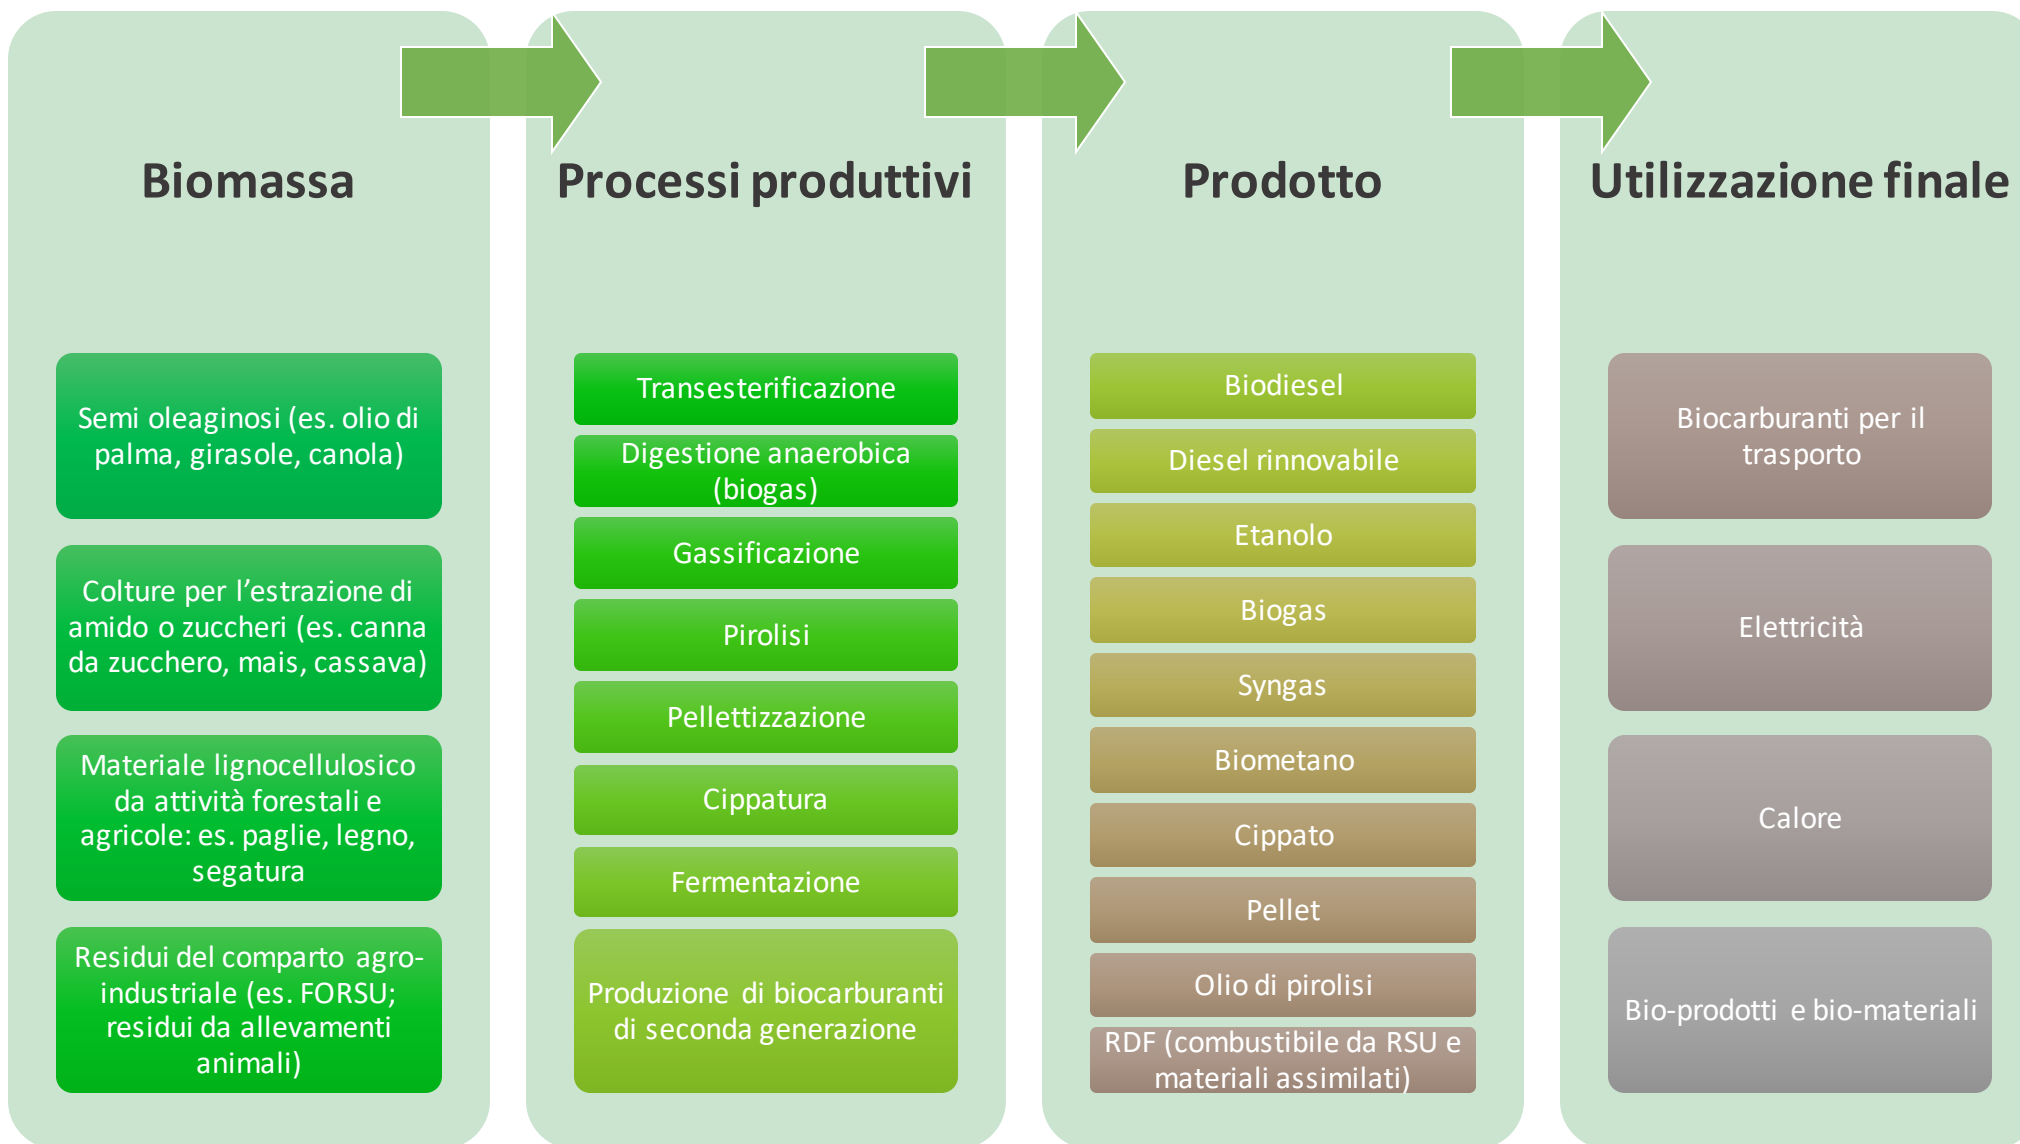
Biomassa

Semi oleaginosi (es. olio di palma, girasole, canola)

Colture per l’estrazione di amido o zuccheri (es. canna da zucchero, mais, cassava)

Materiale lignocellulosico da attività forestali e agricole: es. paglie, legno, segatura

Residui del comparto agro-industriale (es. FORSU; residui da allevamenti animali)

Processi produttivi

Transesterificazione

Digestione anaerobica (biogas)

Gassificazione

Pirolisi

Pellettizzazione

Cippatura

Fermentazione

Produzione di biocarburanti di seconda generazione

Prodotto

Biodiesel

Diesel rinnovabile

Etanolo

Biogas

Syngas

Biometano

Cippato

Pellet

Olio di pirolisi

RDF (combustibile da RSU e materiali assimilati)

Utilizzazione finale

Biocarburanti per il trasporto

Elettricità

Calore

Bio-prodotti e bio-materiali